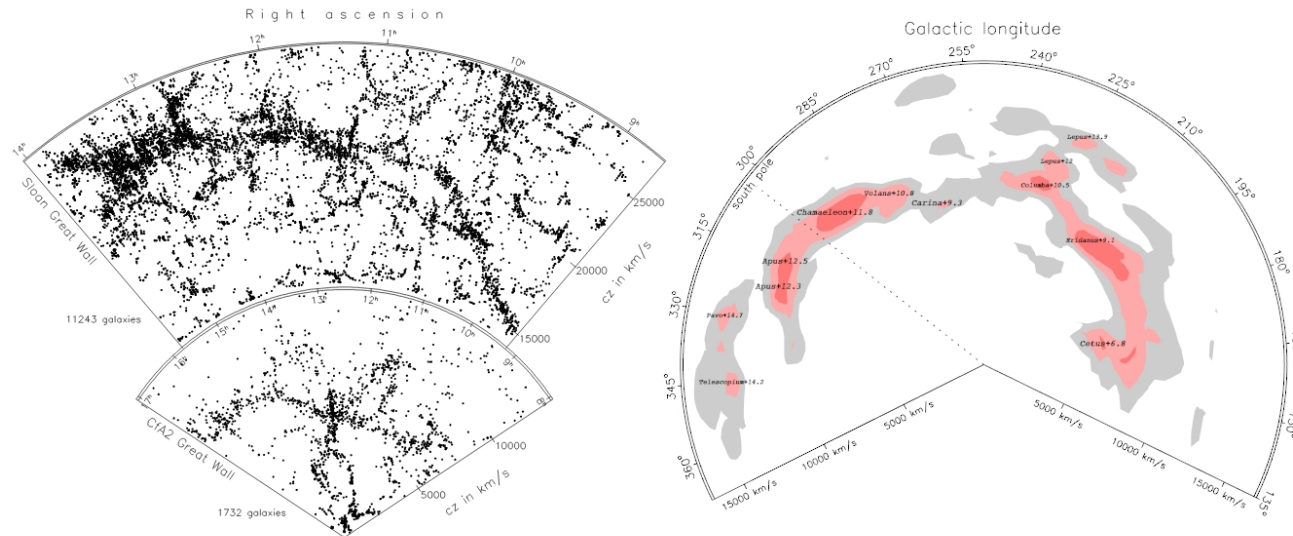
Right ascension

$12^h$ $11^h$ $13^h$ $10^h$ $14^h$ $9^h$

Sloan Great Wall

25000

20000

cz in km/s

11243 galaxies

15000

$14^h$ $13^h$ $12^h$ $11^h$ $15^h$ $10^h$ $16^h$ $9^h$ $17^h$ $8^h$

CfA2 Great Wall

10000

cz in km/s

5000

1732 galaxies

Galactic longitude

255° 270° 240° 225° 285° 210° 300° 195° 315° 180° 330° 345° 360° 135°

south pole

Lepus+13.9

Lepus+12

Columba+10.5

Volans+10.8

Chamaeleon+11.8

Carina+9.3

Eridanus+9.1

Apus+12.5

Apus+12.3

Pavo+14.7

Telescopium+14.3

Cetus+6.8

5000 km/s

10000 km/s

15000 km/s

5000 km/s

10000 km/s

15000 km/s